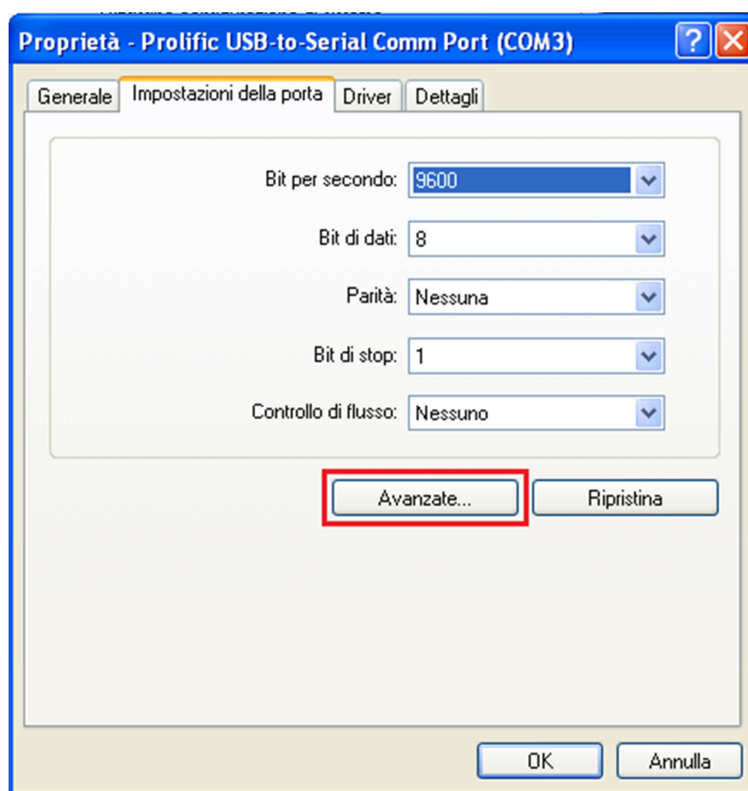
Proprietà - Prolific USB-to-Serial Comm Port (COM3)

Generale | Impostazioni della porta | Driver | Dettagli

Bit per secondo: 9600

Bit di dati: 8

Parità: Nessuna

Bit di stop: 1

Controllo di flusso: Nessuno

Avanzate... | Ripristina

OK | Annulla